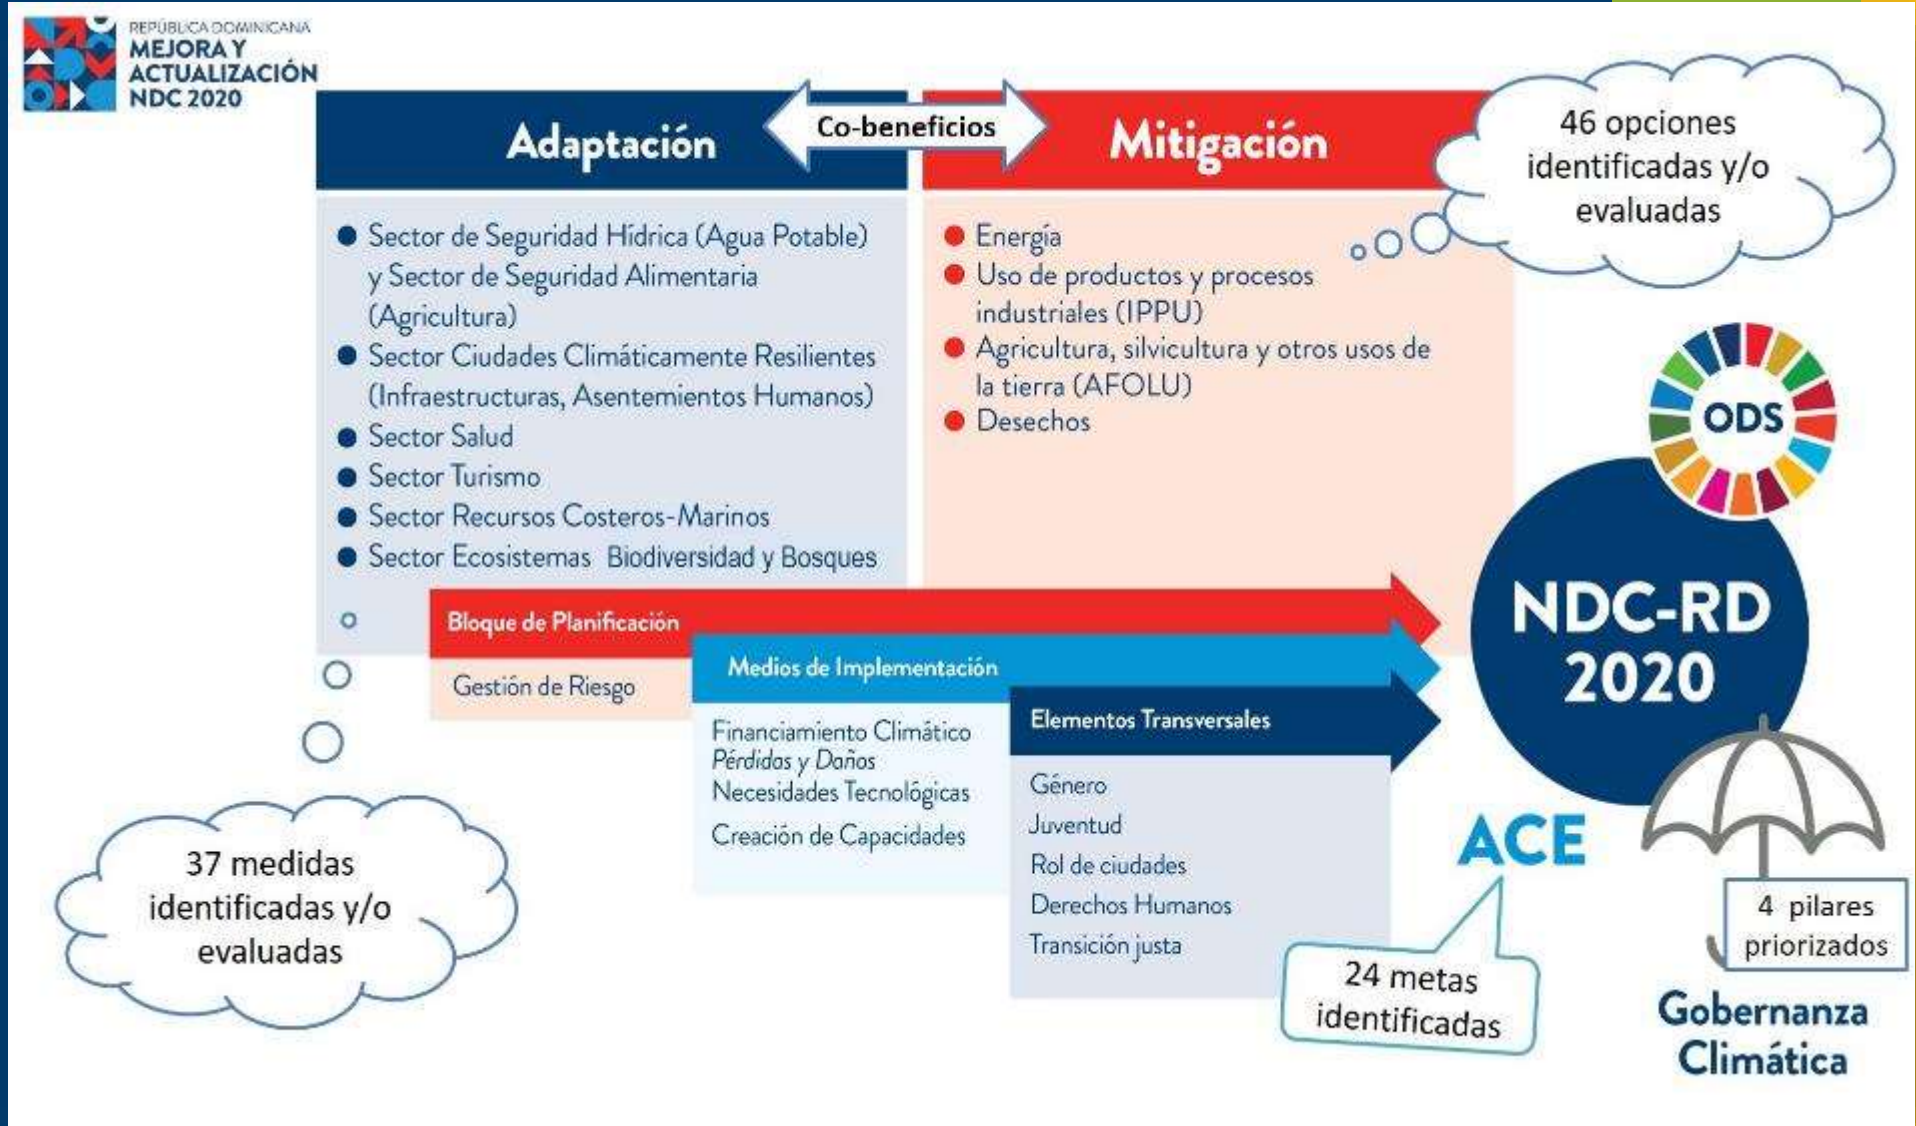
REPÚBLICA DOMINICANA
MEJORA Y ACTUALIZACIÓN NDC 2020

Adaptación

Co-beneficios

Mitigación

46 opciones identificadas y/o evaluadas

- Sector de Seguridad Hídrica (Agua Potable) y Sector de Seguridad Alimentaria (Agricultura)
- Sector Ciudades Climáticamente Resilientes (Infraestructuras, Asentamientos Humanos)
- Sector Salud
- Sector Turismo
- Sector Recursos Costeros-Marinos
- Sector Ecosistemas Biodiversidad y Bosques

- Energía
- Uso de productos y procesos industriales (IPPU)
- Agricultura, silvicultura y otros usos de la tierra (AFOLU)
- Desechos

ODS

Bloque de Planificación

Gestión de Riesgo

Medios de Implementación

Financiamiento Climático
Pérdidas y Daños
Necesidades Tecnológicas
Creación de Capacidades

Elementos Transversales

Género
Juventud
Rol de ciudades
Derechos Humanos
Transición justa

NDC-RD 2020

ACE

37 medidas identificadas y/o evaluadas

24 metas identificadas

4 pilares priorizados

Gobernanza Climática